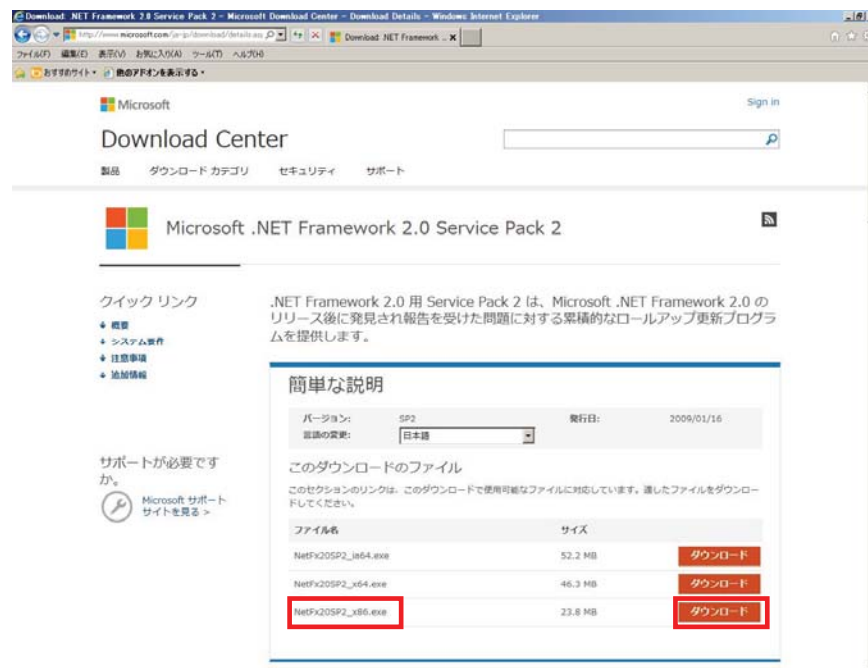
Download .NET Framework 2.0 Service Pack 2 - Microsoft Download Center - Download Details - Windows Internet Explorer

http://www.microsoft.com/ja-jp/download/details.asp

Download .NET Framework ... ×

ファイル(F) 編集(E) 表示(V) お気に入り(A) ツール(T) ヘルプ(H)

おすすめサイト ▾ 他のアドオンを表示する ▾

Microsoft

Sign in

Download Center

製品 ダウンロード カテゴリ セキュリティ サポート

Microsoft .NET Framework 2.0 Service Pack 2

クイック リンク

概要

システム要件

注意事項

追加情報

.NET Framework 2.0 用 Service Pack 2 は、Microsoft .NET Framework 2.0 のリリース後に発見され報告を受けた問題に対する累積的なロールアップ更新プログラムを提供します。

簡単な説明

| バージョン: | SP2 | 発行日: | 2009/01/16 |
|---|---|---|---|
| 言語の変更: | 日本語 | | |

このダウンロードのファイル

このセクションのリンクは、このダウンロードで使用可能なファイルに対応しています。適したファイルをダウンロードしてください。

| ファイル名 | サイズ | |
|---|---|---|
| NetFx20SP2_ia64.exe | 52.2 MB | ダウンロード |
| NetFx20SP2_x64.exe | 46.3 MB | ダウンロード |
| NetFx20SP2_x86.exe | 23.8 MB | ダウンロード |

サポートが必要ですか。

Microsoft サポート サイトを見る >